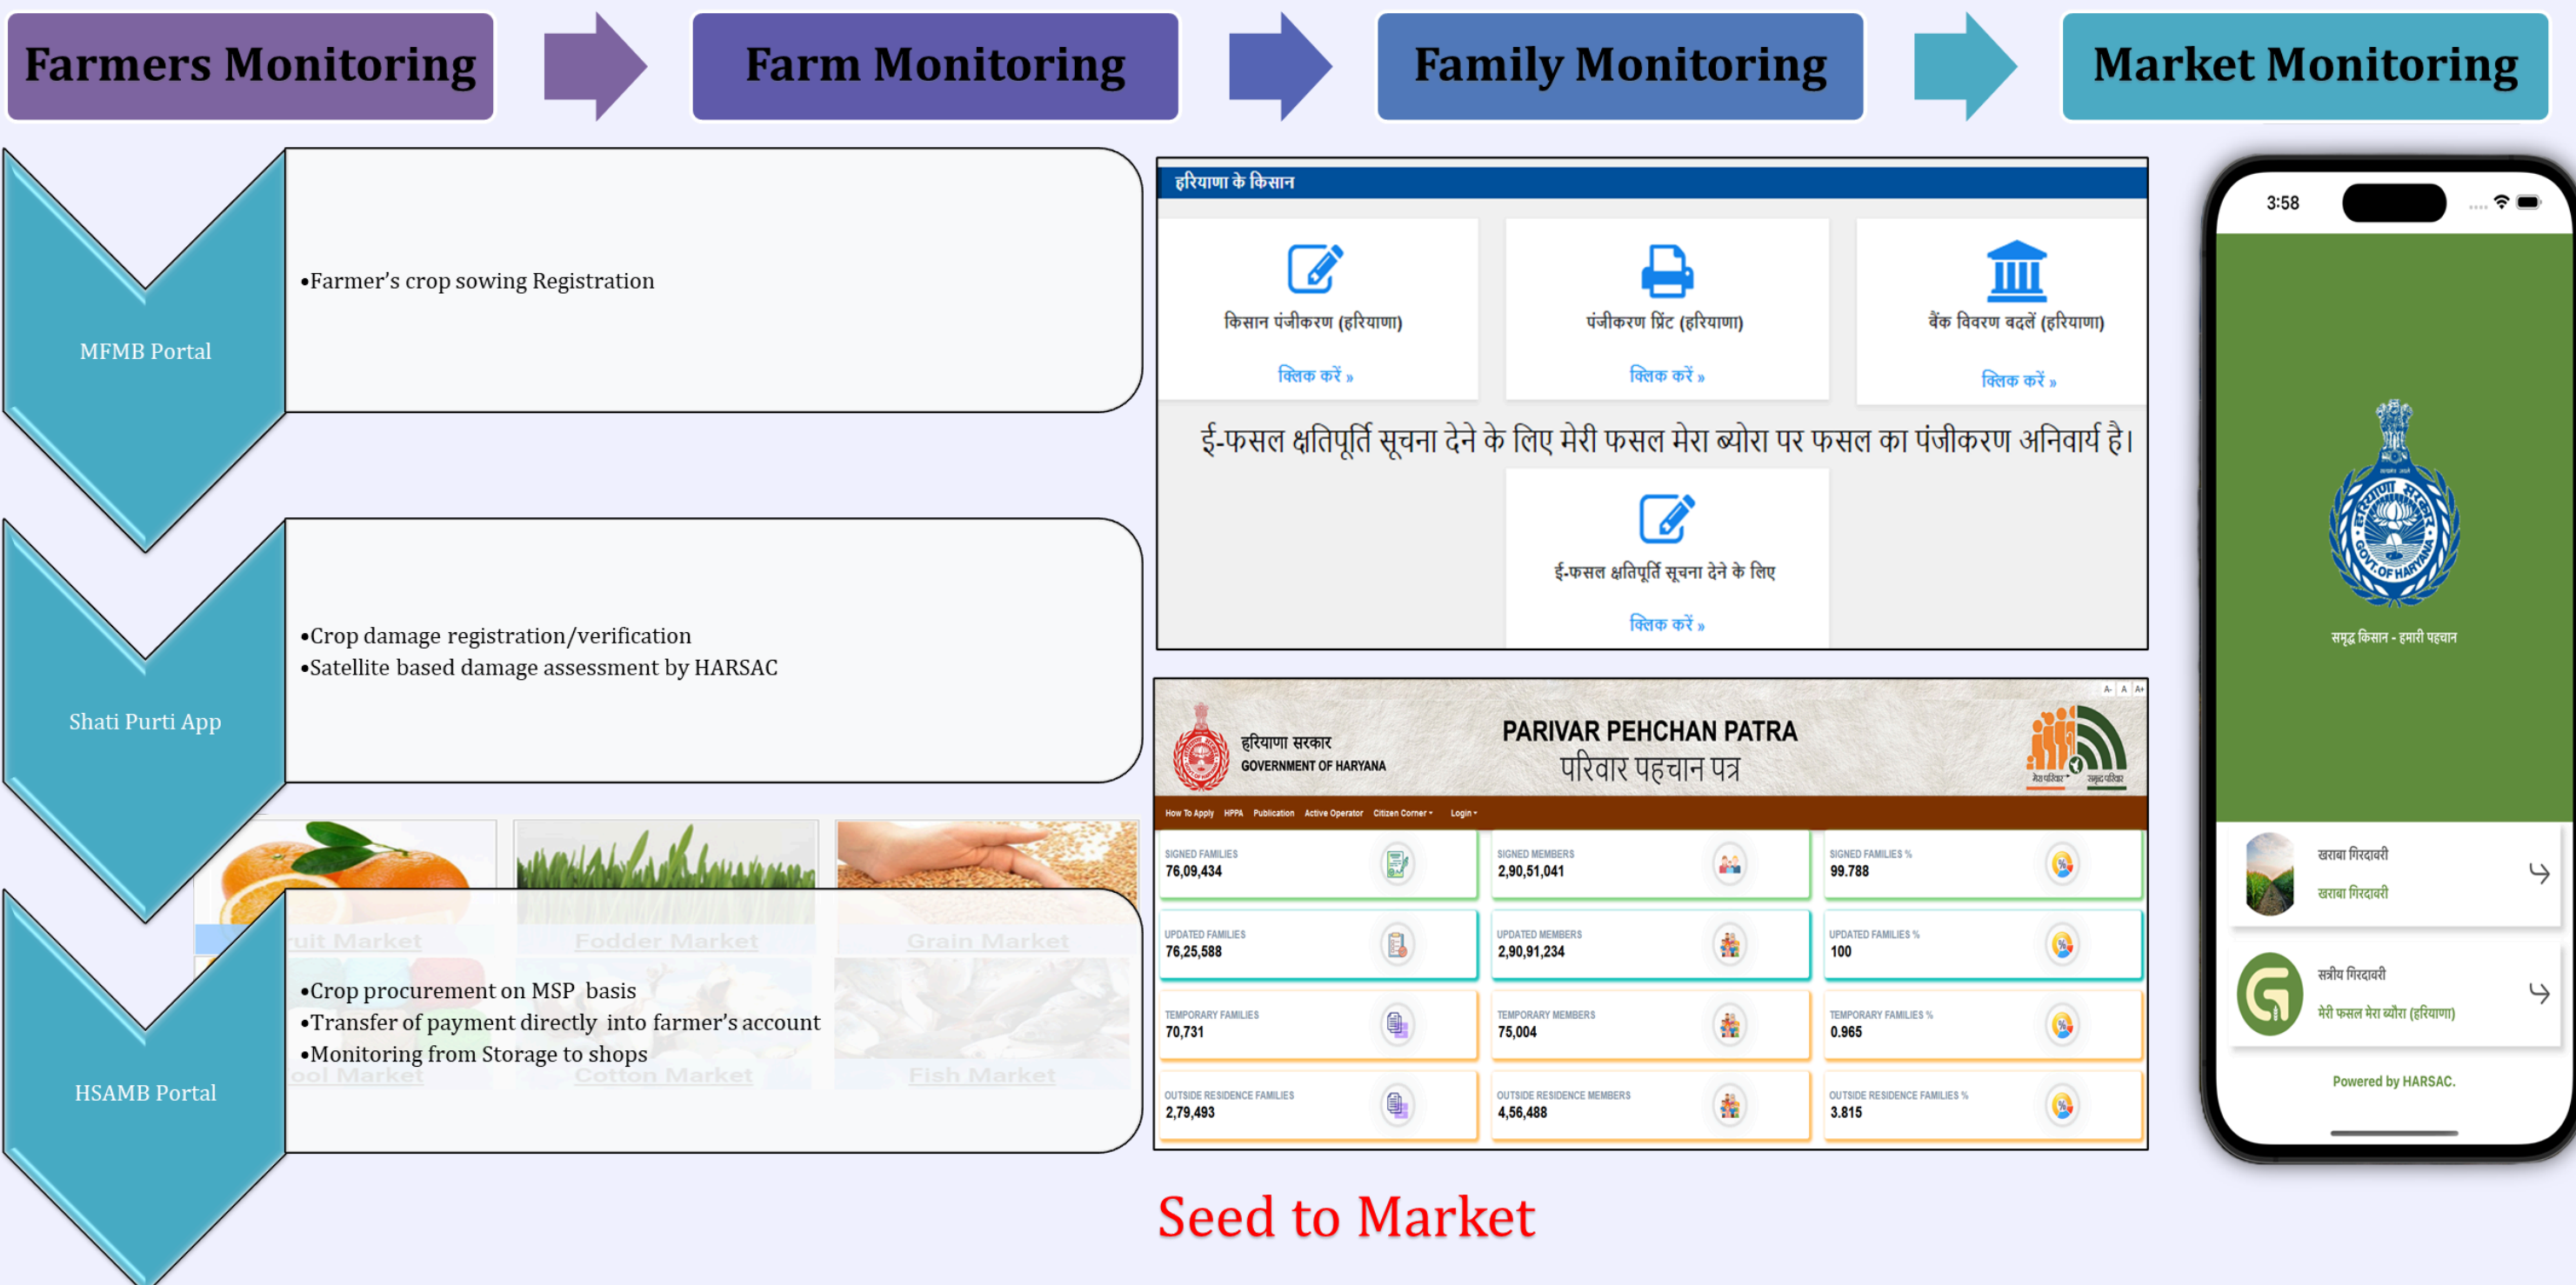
Farmers Monitoring

Farm Monitoring

Family Monitoring

Market Monitoring

MFMB Portal

•Farmer's crop sowing Registration

Shati Purti App

•Crop damage registration/verification
•Satellite based damage assessment by HARSAC

HSAMB Portal

uit Market
Fodder Market
Grain Market
ool Market
Cotton Market
Fish Market

•Crop procurement on MSP basis
•Transfer of payment directly into farmer's account
•Monitoring from Storage to shops

हरियाणा के किसान

किसान पंजीकरण (हरियाणा)
क्लिक करें »

पंजीकरण प्रिंट (हरियाणा)
क्लिक करें »

बैंक विवरण बदलें (हरियाणा)
क्लिक करें »

ई-फसल क्षतिपूर्ति सूचना देने के लिए मेरी फसल मेरा ब्योरा पर फसल का पंजीकरण अनिवार्य है।

ई-फसल क्षतिपूर्ति सूचना देने के लिए
क्लिक करें »

A- A A+

हरियाणा सरकार
GOVERNMENT OF HARYANA

PARIVAR PEHCHAN PATRA
परिवार पहचान पत्र

मेरा परिवार
समृद्ध परिवार

How To Apply HPPA Publication Active Operator Citizen Corner Login

| SIGNED FAMILIES 76,09,434 | SIGNED MEMBERS 2,90,51,041 | SIGNED FAMILIES % 99.788 |
|---|---|---|
| UPDATED FAMILIES 76,25,588 | UPDATED MEMBERS 2,90,91,234 | UPDATED FAMILIES % 100 |
| TEMPORARY FAMILIES 70,731 | TEMPORARY MEMBERS 75,004 | TEMPORARY FAMILIES % 0.965 |
| OUTSIDE RESIDENCE FAMILIES 2,79,493 | OUTSIDE RESIDENCE MEMBERS 4,56,488 | OUTSIDE RESIDENCE FAMILIES % 3.815 |

3:58

सत्यमेव जयते
हरियाणा सरकार
GOVT. OF HARYANA

समृद्ध किसान - हमारी पहचान

खराबा गिरदावरी
खराबा गिरदावरी

सत्रीय गिरदावरी
मेरी फसल मेरा ब्यौरा (हरियाणा)

Powered by HARSAC.

Seed to Market